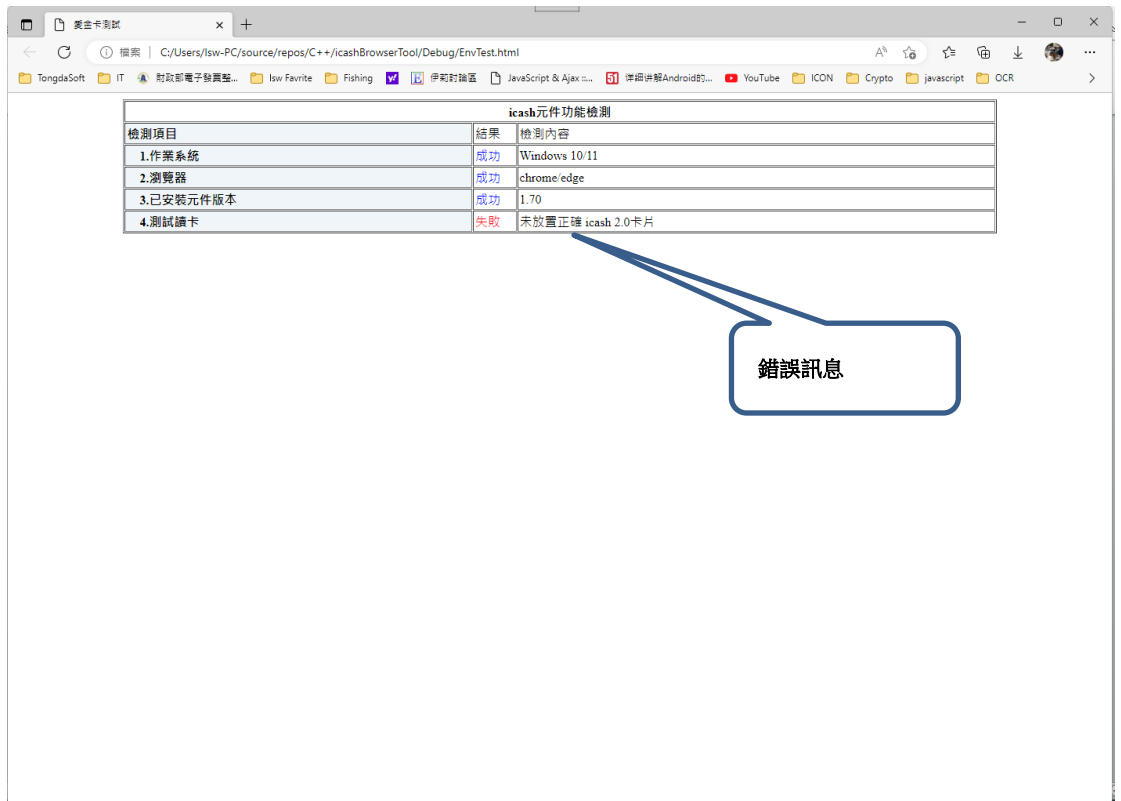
愛金卡測試

檔案 | C:/Users/lsw-PC/source/repos/C++/icashBrowserTool/Debug/EnvTest.html

TongdaSoft IT 財政部電子發票整... lsw Favrite Fishing 伊莉討論區 JavaScript & Ajax :... 详细讲解Android的... YouTube ICON Crypto javascript OCR

| icash元件功能檢測 | | |
|---|---|---|
| 檢測項目 | 結果 | 檢測內容 |
| 1.作業系統 | 成功 | Windows 10/11 |
| 2.瀏覽器 | 成功 | chrome/edge |
| 3.已安裝元件版本 | 成功 | 1.70 |
| 4.測試讀卡 | 失敗 | 未放置正確 icash 2.0卡片 |

錯誤訊息